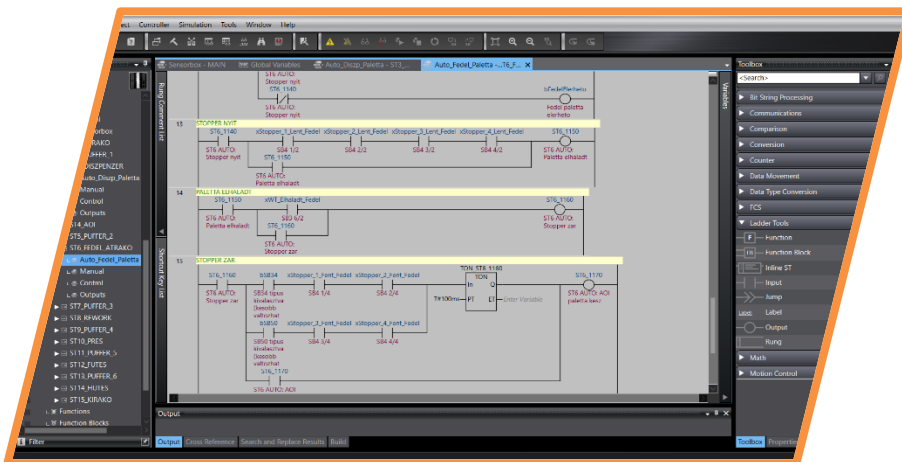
ect Controller Simulation Tools Window Help

Sensorbox - MAIN Global Variables Auto_Disp_Paletta - ST3_... Auto_Fedel_Paletta -...T6_F...

Rung Comment List

ST6 AUTO: Stopper nyit
ST6_1140
ST6 AUTO: Stopper nyit
bFedelFelhelez
Fedel paletta elerhető

13 STOPPER NYIT
ST6_1140 xStopper_1_Lent_Fedel xStopper_2_Lent_Fedel xStopper_3_Lent_Fedel xStopper_4_Lent_Fedel ST6_1150
ST6 AUTO: Stopper nyit
S64 1/2 S64 2/2 S64 3/2 S64 4/2
ST6 AUTO: Paletta elhaladt
ST6_1150
ST6 AUTOc Paletta elhaladt

14 PALETTA ELHALADT
ST6_1150 xWT_Elhaladt_Fedel ST6_1160
ST6 AUTO: Paletta elhaladt
S63 6/2
ST6 AUTO: Stopper zar
ST6_1160
ST6 AUTO: Stopper zar

15 STOPPER ZAR
ST6_1160 bS834 xStopper_1_Fent_Fedel xStopper_2_Fent_Fedel TON_ST6_1160 ST6_1170
ST6 AUTO: Stopper zar
S834 típus kiválasztva (kezelő választhat)
S64 1/4 S64 2/4
TON
In Q
PT ET
T#100ms Enter Variable
ST6 AUTO: AOI paletta kesz
bS850 xStopper_3_Fent_Fedel xStopper_4_Fent_Fedel
S850 típus kiválasztva (kezelő választhat)
S64 3/4 S64 4/4
ST6_1170
ST6 AUTO: AOI

Sidebar Key List

Variables

orbox
RAKO
PUFFER_1
DISZPENZER
Auto_Disp_Paletta
Manual
Control
Outputs
ST4_AOI
ST5_PUFFER_2
ST6_FEDEL_ATRAKO
Auto_Fedel_Paletta
Manual
Control
Outputs
ST7_PUFFER_3
ST8_REWORK
ST9_PUFFER_4
ST10_PRES
ST11_PUFFER_5
ST12_FUTES
ST13_PUFFER_6
ST14_HUTES
ST15_KIRAKO
Functions
Function Blocks
Filter

Output
Output Cross Reference Search and Replace Results Build

Toolbox
<Search>
Bit String Processing
Communications
Comparison
Conversion
Counter
Data Movement
Data Type Conversion
TCS
Ladder Tools
Function
Function Block
Inline ST
Input
Jump
Label
Output
Rung
Math
Motion Control
Toolbox Properties